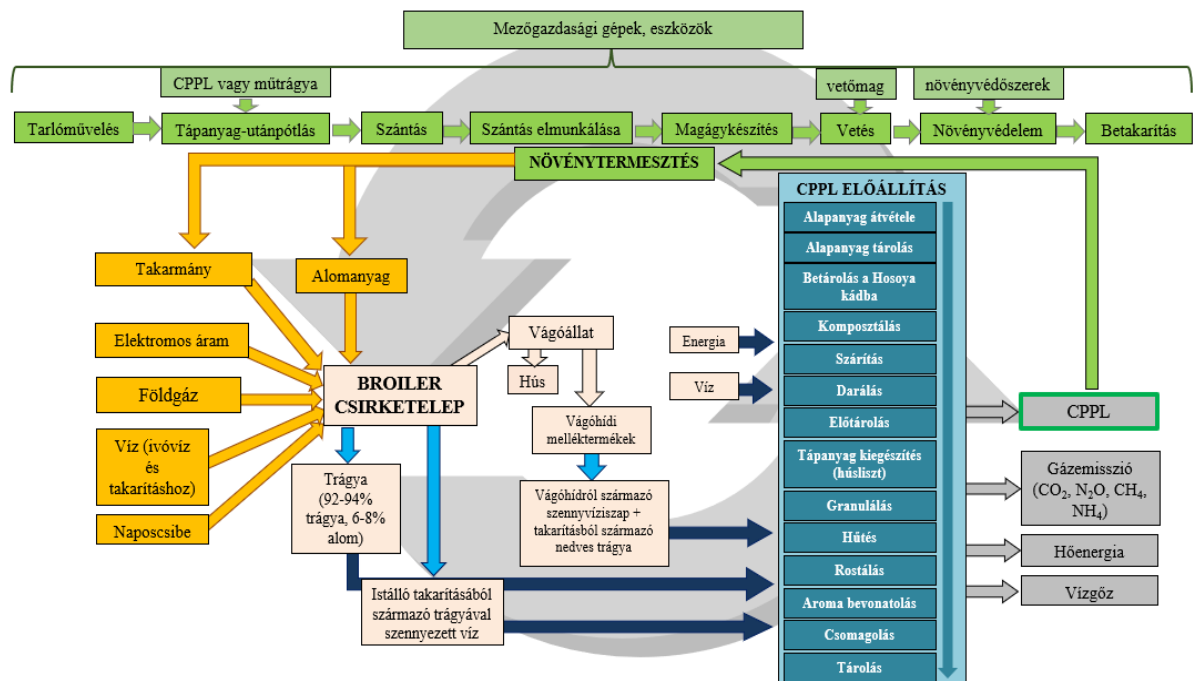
Mezőgazdasági gépek, eszközök

CPPL vagy műtrágya

vetőmag

növényvédőszerek

Tarlóművelés

Tápanyag-utánpótlás

Szántás

Szántás elmunkálása

Magágykészítés

Vetés

Növényvédelem

Betakarítás

NÖVÉNYTERMESZTÉS

CPPL ELŐÁLLÍTÁS

Alapanyag átvétele

Alapanyag tárolás

Betárolás a Hosoya kádba

Komposztálás

Szárítás

Darálás

Előtárolás

Tápanyag kiegészítés (húsliszt)

Granulálás

Hűtés

Rostálás

Aroma bevonatolás

Csomagolás

Tárolás

Takarmány

Alomanyag

Elektromos áram

Földgáz

Víz (ivóvíz és takarításhoz)

Naposcsibe

BROILER CSIRKETELEP

Vágóállat

Hús

Vágóhídi melléktermékek

Vágóhídról származó szennyvíziszap + takarításból származó nedves trágya

Trágya (92-94% trágya, 6-8% alom)

Istálló takarításából származó trágyával szennyezett víz

Energia

Víz

CPPL

Gázemisszió ($CO_2$, $N_2O$, $CH_4$, $NH_4$)

Hőenergia

Vízgőz